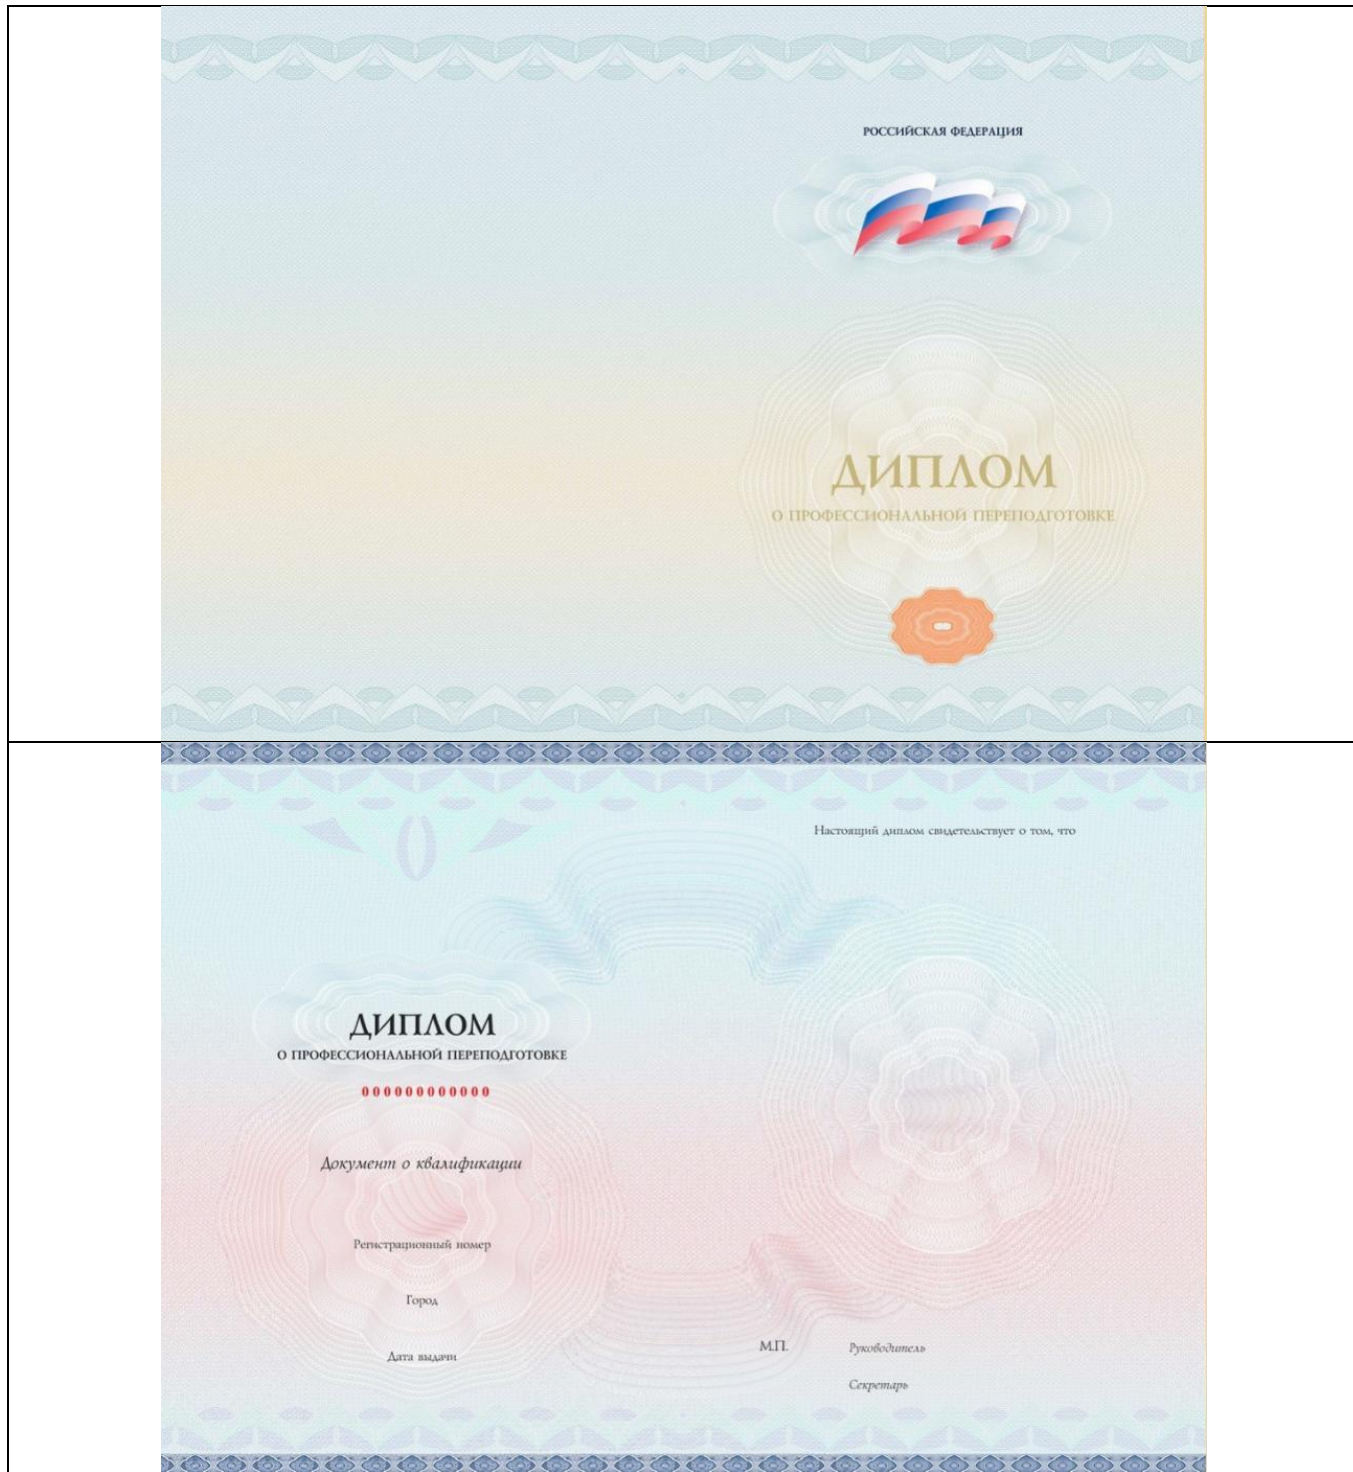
РОССИЙСКАЯ ФЕДЕРАЦИЯ

ДИПЛОМ
О ПРОФЕССИОНАЛЬНОЙ ПЕРЕПОДГОТОВКЕ

Настоящий диплом свидетельствует о том, что

ДИПЛОМ
О ПРОФЕССИОНАЛЬНОЙ ПЕРЕПОДГОТОВКЕ

000000000000

Документ о квалификации

Регистрационный номер

Город

Дата выдачи

М.П.

Руководитель

Секретарь